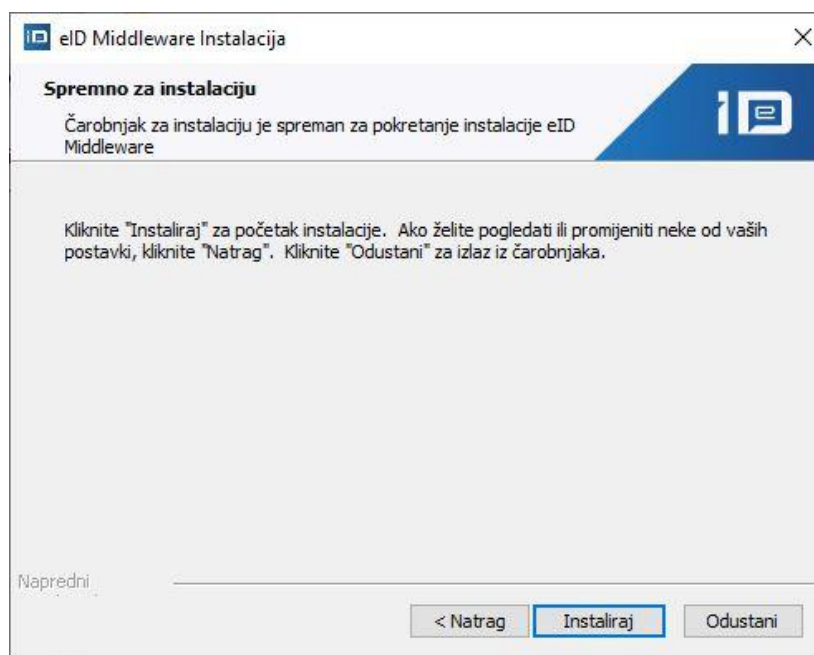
eID Middleware Instalacija

Spremno za instalaciju

Čarobnjak za instalaciju je spreman za pokretanje instalacije eID Middleware

Kliknite "Instaliraj" za početak instalacije. Ako želite pogledati ili promijeniti neke od vaših postavki, kliknite "Natrag". Kliknite "Odustani" za izlaz iz čarobnjaka.

Napredni

< Natrag

Instaliraj

Odustani